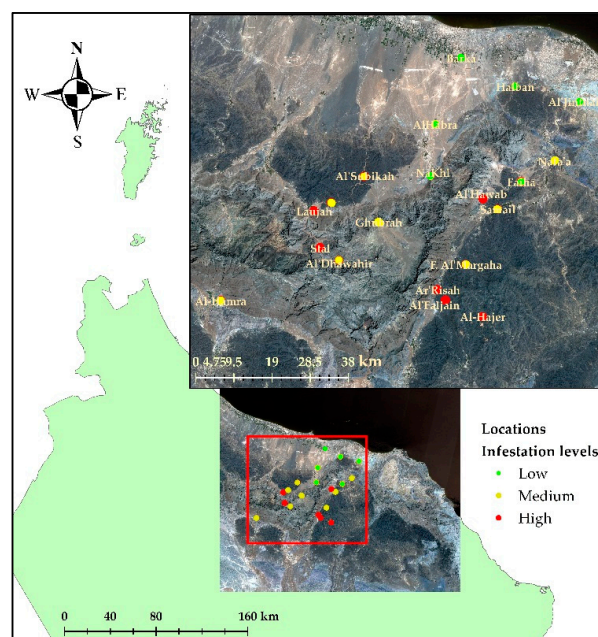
N
W
E
S

Barka
Halban
Al Jafai
Al Hibra
Nafaa
Al'Sabikah
Nakhl
Fanja
Al Hawab
Laujah
Samail
Ghubrah
Sital
Al'Dhawahir
F. Al'Margaha
Al-Hamra
Ar Risah
Al'Tajain
Al-Hajer
0 4,759.5 19 28.5 38 km

Locations
Infestation levels
Low
Medium
High

0 40 80 160 km